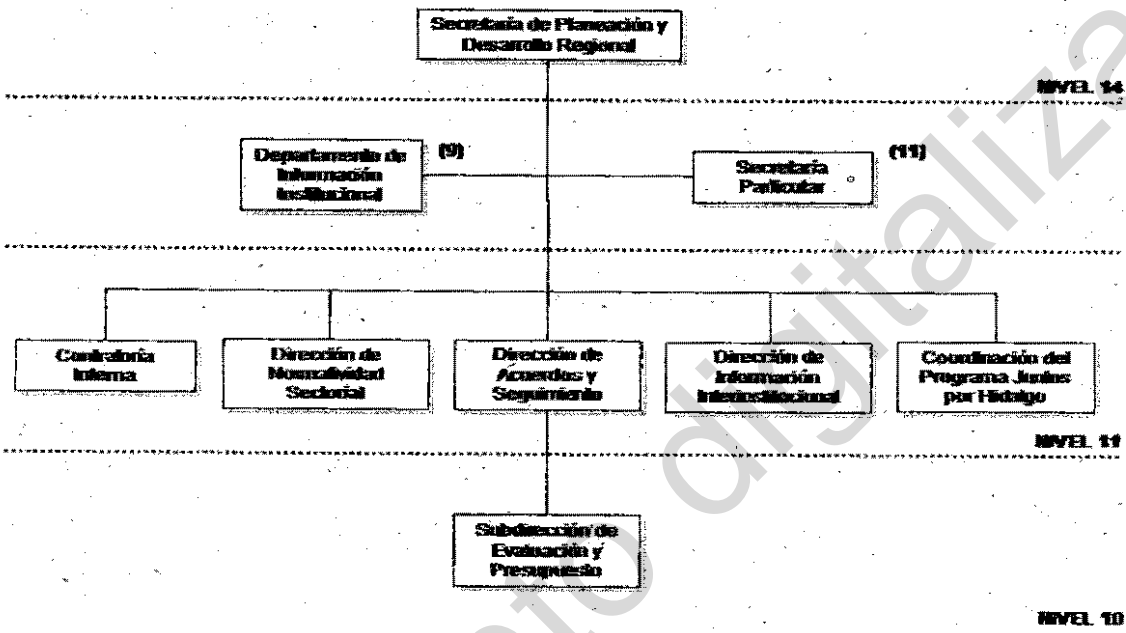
Secretaría de Planeación y Desarrollo Regional

NIVEL 14

Departamento de Información Institucional (9)

Secretaría Particular (11)

Contraloría Interna

Dirección de Normatividad Sectorial

Dirección de Acuerdos y Seguimiento

Dirección de Información Interinstitucional

Coordinación del Programa Juntos por Hidalgo

NIVEL 11

Subdirección de Evaluación y Presupuesto

NIVEL 10

Documento digitalizado